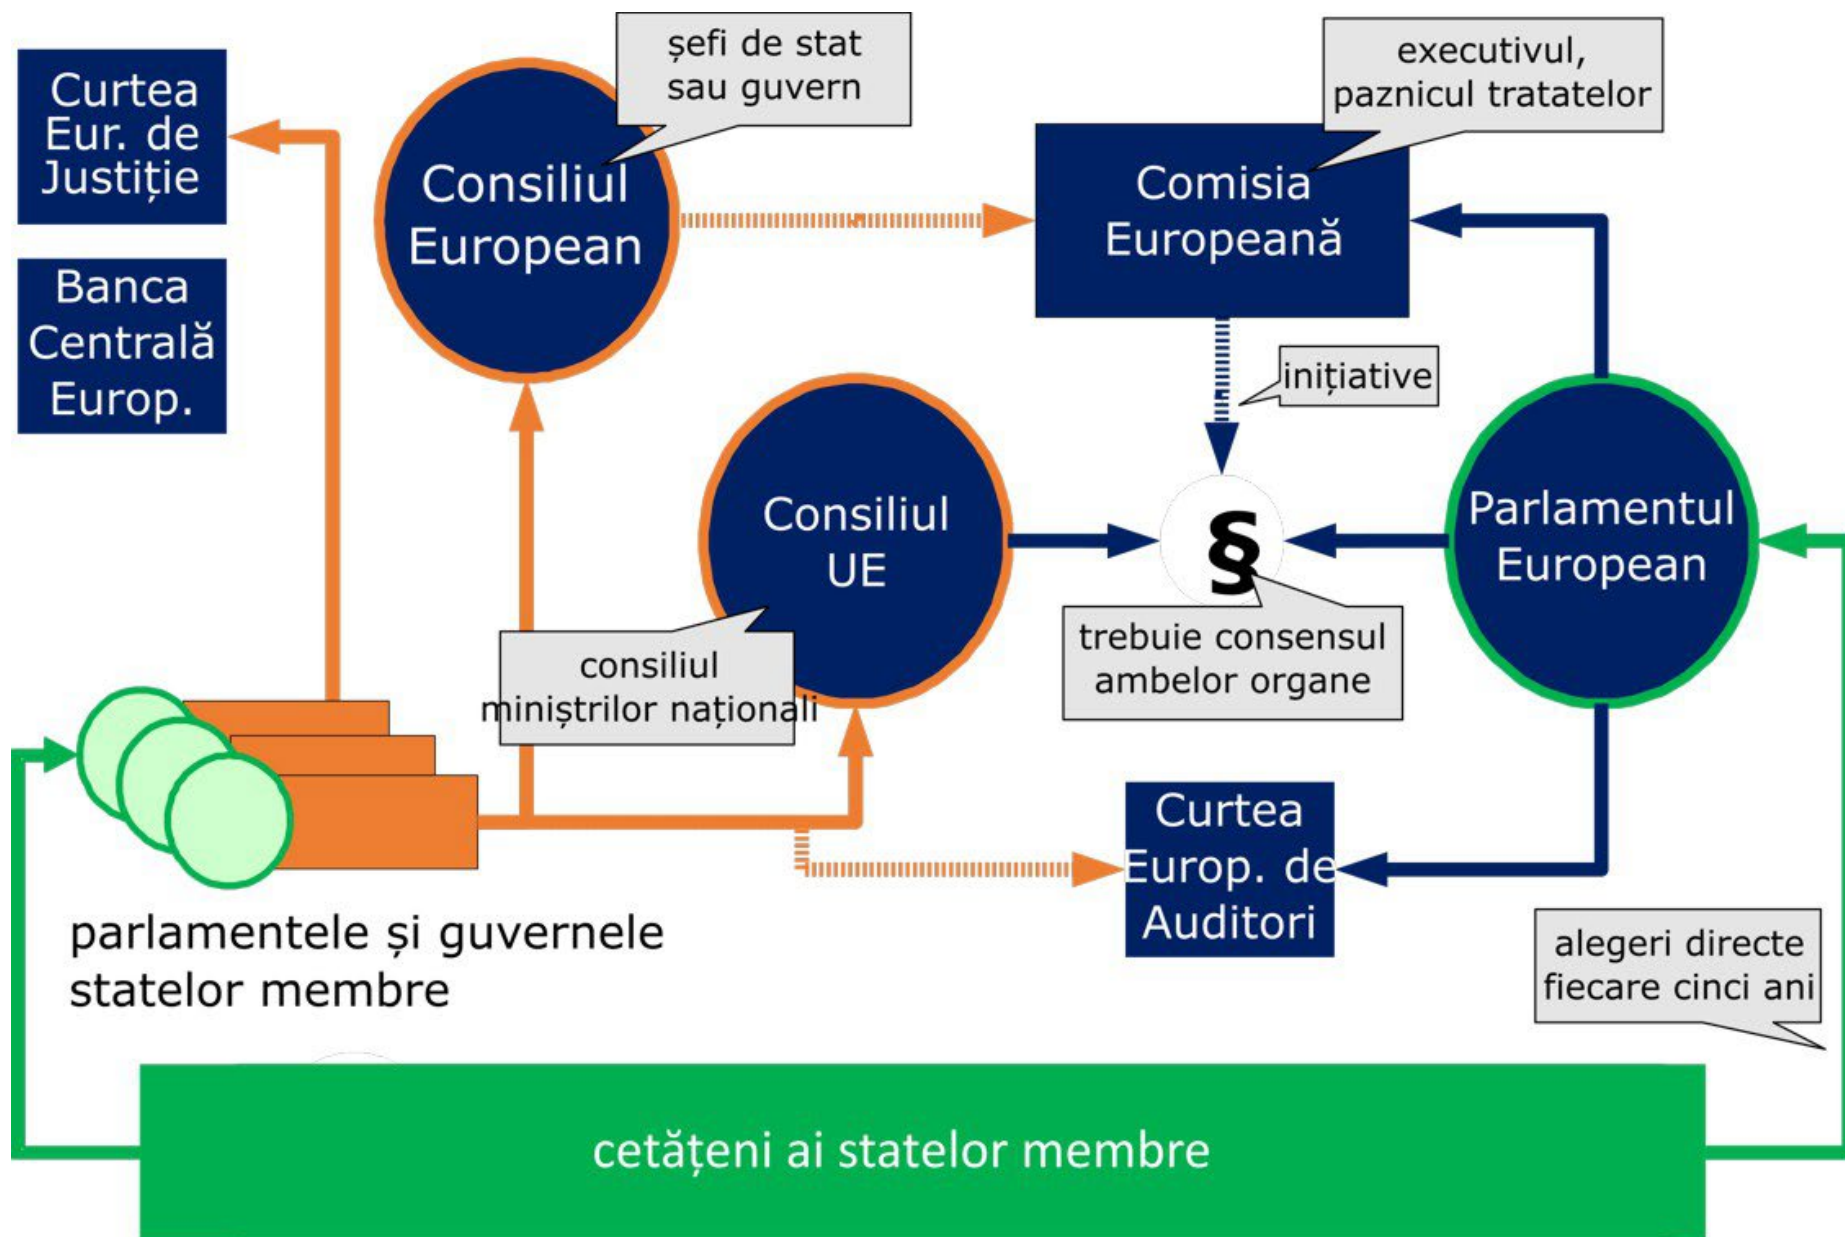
Curtea Eur. de Justiție

Banca Centrală Europ.

șefi de stat sau guvern

Consiliul European

executivul, paznicul tratatelor

Comisia Europeană

inițiative

Consiliul UE

§

Parlamentul European

consiliul miniștrilor naționali

trebuie consensul ambelor organe

Curtea Europ. de Auditori

parlamentele și guvernele statelor membre

alegeri directe fiecare cinci ani

cetățeni ai statelor membre